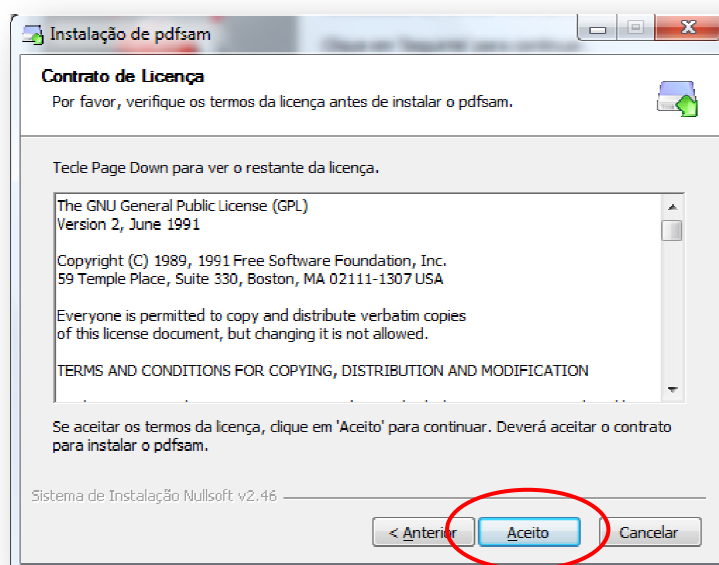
Instalação de pdfsam

Contrato de Licença

Por favor, verifique os termos da licença antes de instalar o pdfsam.

Tecle Page Down para ver o restante da licença.

The GNU General Public License (GPL)
Version 2, June 1991

Copyright (C) 1989, 1991 Free Software Foundation, Inc.
59 Temple Place, Suite 330, Boston, MA 02111-1307 USA

Everyone is permitted to copy and distribute verbatim copies
of this license document, but changing it is not allowed.

TERMS AND CONDITIONS FOR COPYING, DISTRIBUTION AND MODIFICATION

Se aceitar os termos da licença, clique em 'Aceito' para continuar. Deverá aceitar o contrato para instalar o pdfsam.

Sistema de Instalação Nullsoft v2.46

< Anterior

Aceito

Cancelar